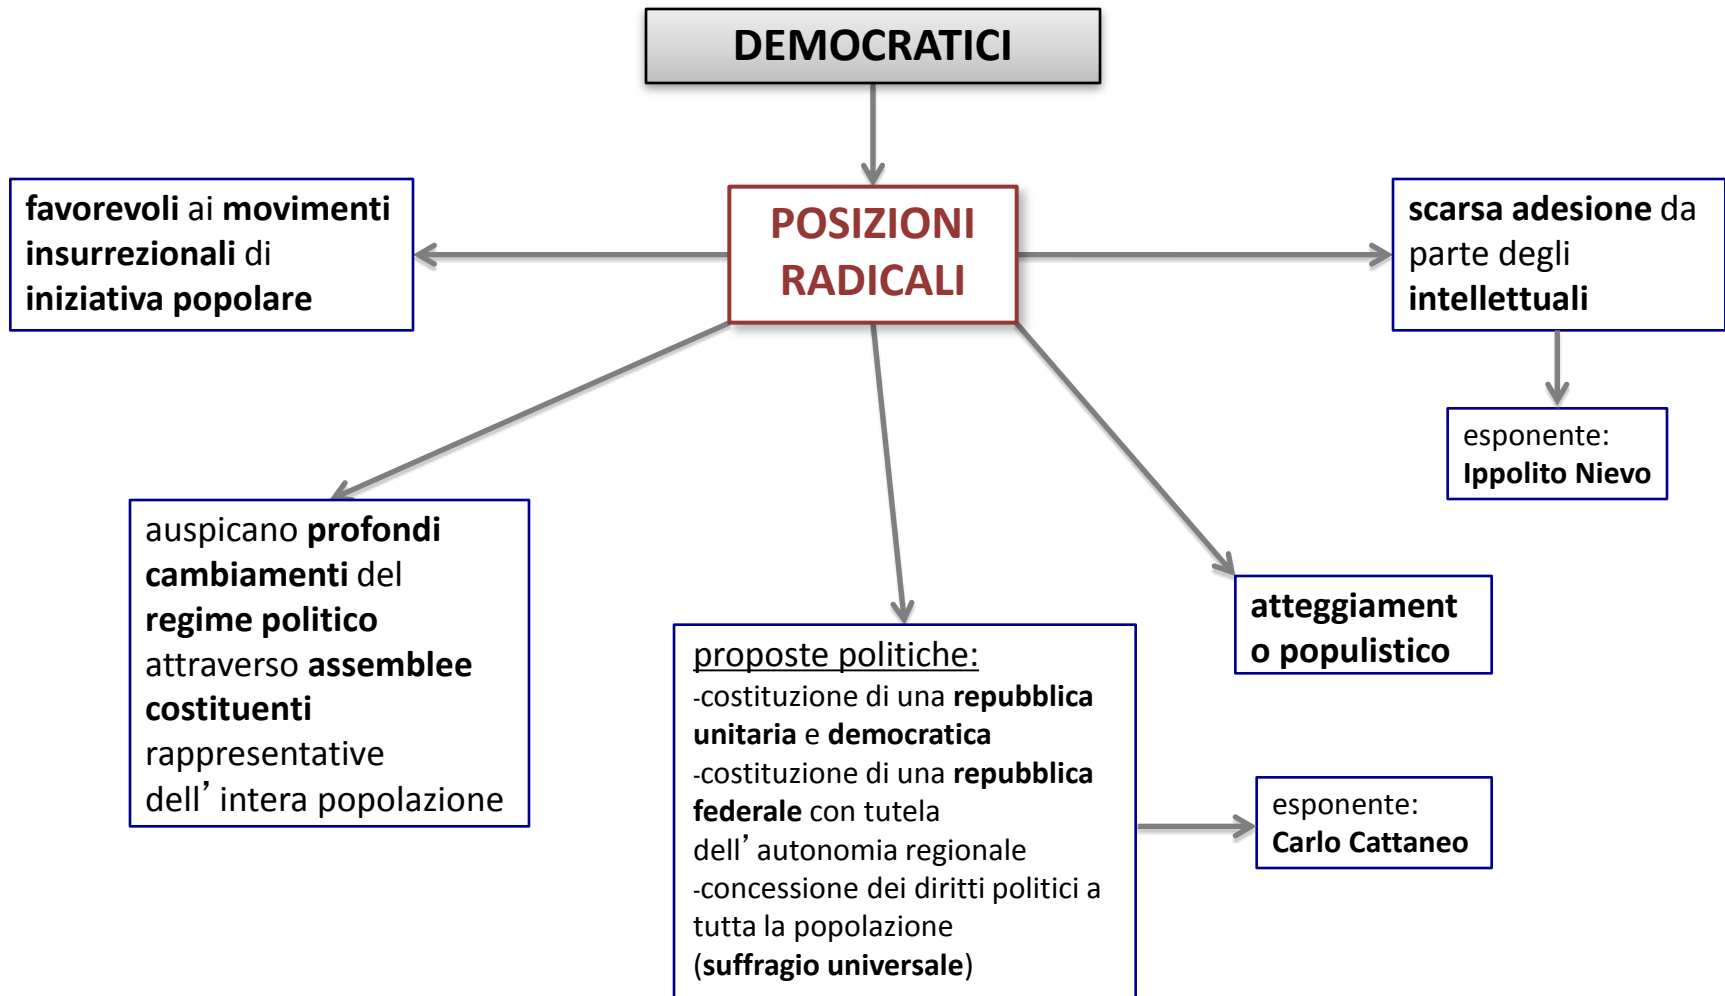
DEMOCRATICI

POSIZIONI RADICALI

favorevoli ai movimenti insurrezionali di iniziativa popolare

scarsa adesione da parte degli intellettuali

esponente: Ippolito Nievo

auspicano profondi cambiamenti del regime politico attraverso assemblee costituenti rappresentative dell’intera popolazione

proposte politiche:
-costituzione di una repubblica unitaria e democratica
-costituzione di una repubblica federale con tutela dell’autonomia regionale
-concessione dei diritti politici a tutta la popolazione (suffragio universale)

atteggiamento populistico

esponente: Carlo Cattaneo